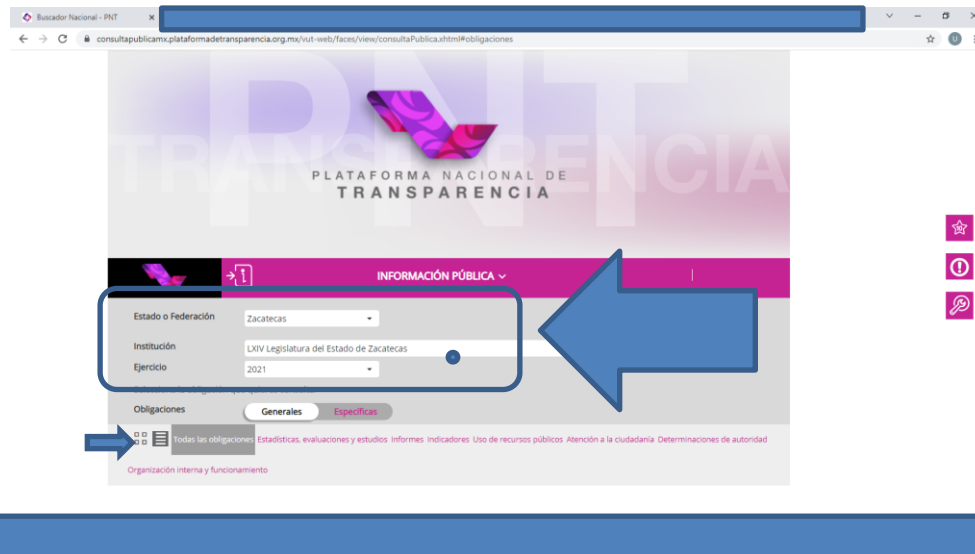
Buscador Nacional - PNT ×

consultapublicamx.plataformadetransparencia.org.mx/vut-web/faces/view/consultaPublica.xhtml#obligaciones

PNT TRANSPARENCIA

PLATAFORMA NACIONAL DE TRANSPARENCIA

INFORMACIÓN PÚBLICA

Estado o Federación Zacatecas

Institución LXIV Legislatura del Estado de Zacatecas

Ejercicio 2021

Obligaciones Generales Específicas

Todas las obligaciones Estadísticas, evaluaciones y estudios Informes Indicadores Uso de recursos públicos Atención a la ciudadanía Determinaciones de autoridad

Organización interna y funcionamiento